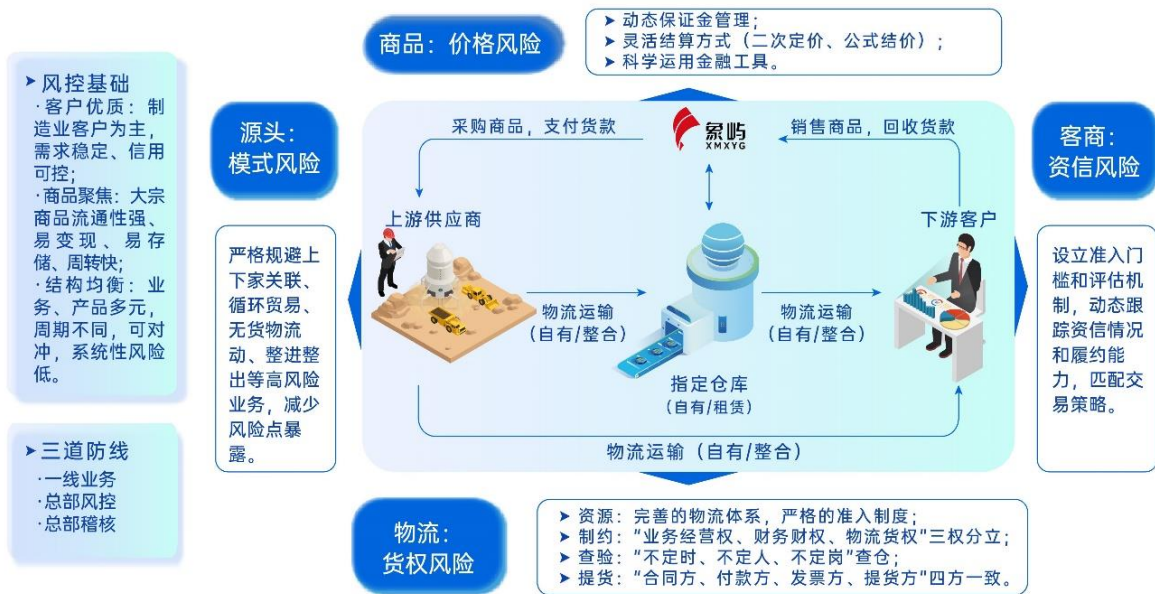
➤风控基础
·客户优质：制造业客户为主，需求稳定、信用可控；
·商品聚焦：大宗商品流通性强、易变现、易存储、周转快；
·结构均衡：业务、产品多元，周期不同，可对冲，系统性风险低。

➤三道防线
·一线业务
·总部风控
·总部稽核

源头：模式风险

严格规避上下家关联、循环贸易、无货物流动、整进整出等高风险业务，减少风险点暴露。

商品：价格风险

➤ 动态保证金管理；
➤ 灵活结算方式（二次定价、公式结价）；
➤ 科学运用金融工具。

采购商品，支付货款

象屿 XMXYG

销售商品，回收货款

上游供应商

物流运输（自有/整合）

指定仓库（自有/租赁）

物流运输（自有/整合）

下游客户

物流运输（自有/整合）

客商：资信风险

设立准入门槛和评估机制，动态跟踪资信情况和履约能力，匹配交易策略。

物流：货权风险

➤ 资源：完善的物流体系，严格的准入制度；
➤ 制约："业务经营权、财务财权、物流货权"三权分立；
➤ 查验："不定时、不定人、不定岗"查仓；
➤ 提货："合同方、付款方、发票方、提货方"四方一致。